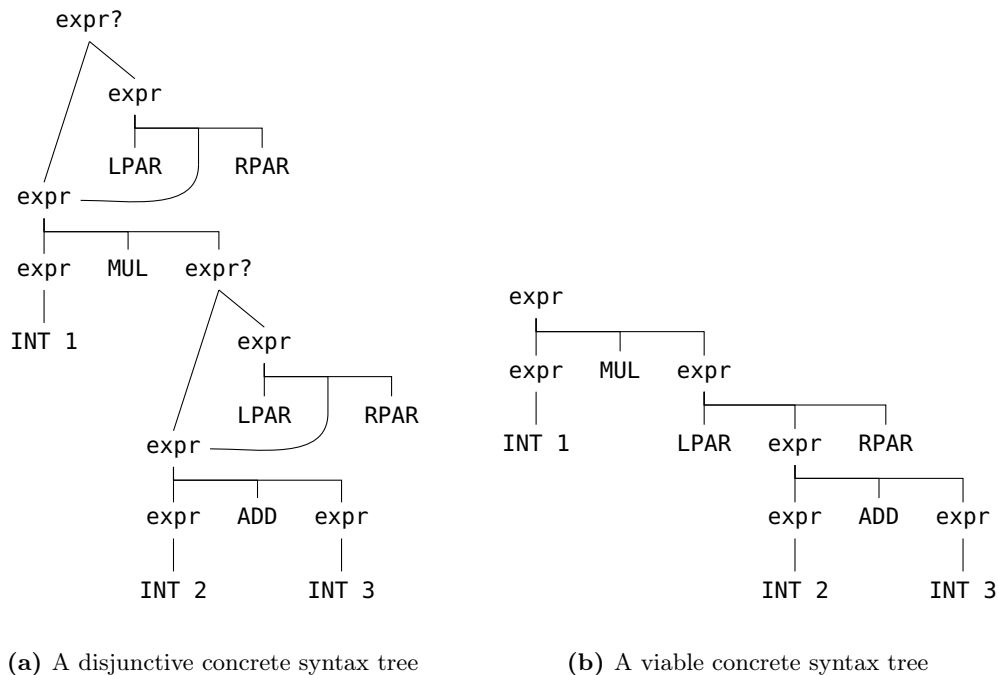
expr?

expr

LPAR RPAR

expr

expr MUL expr?

INT 1

expr

LPAR RPAR

expr

expr ADD expr

INT 2 INT 3

expr

expr MUL expr

INT 1

LPAR expr RPAR

expr ADD expr

INT 2 INT 3

**(a)** A disjunctive concrete syntax tree

**(b)** A viable concrete syntax tree